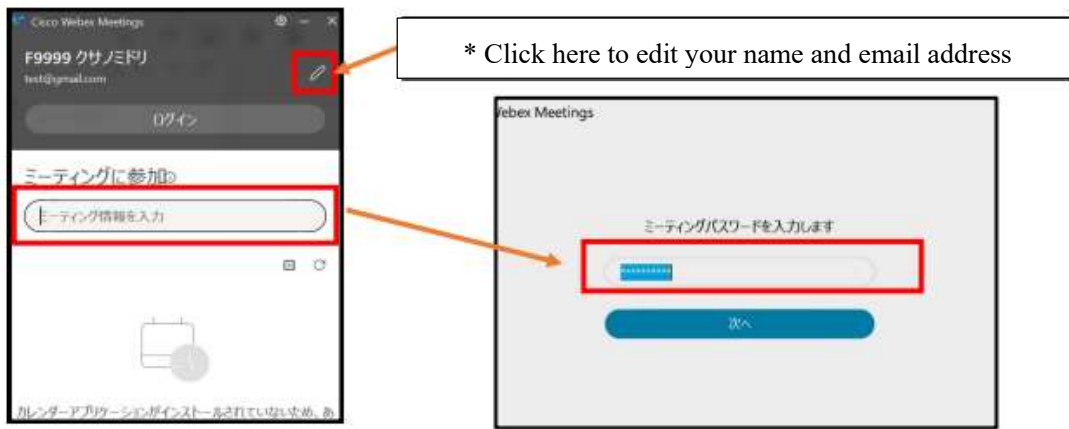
Cisco Webex Meetings

F9999 クサノミドリ

test@gmail.com

ログイン

ミーティングに参加

ミーティング情報を入力

カレンダーアプリケーションがインストールされていないため、あ

* Click here to edit your name and email address

Webex Meetings

ミーティングパスワードを入力します

**********

次へ